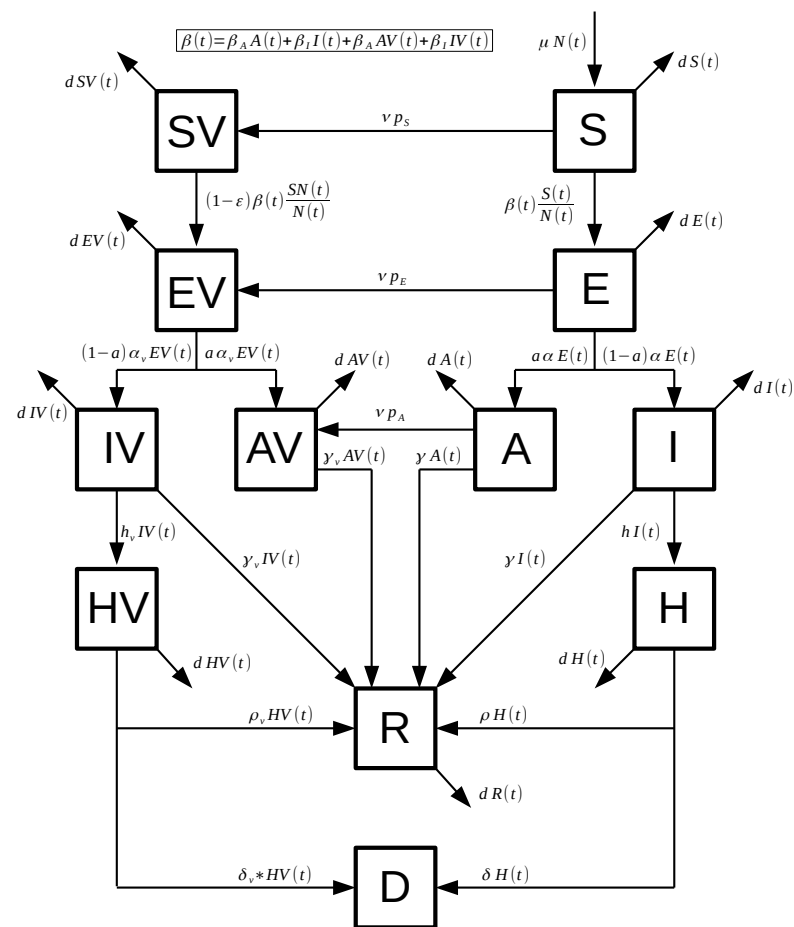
$\beta(t)=\beta_A A(t)+\beta_I I(t)+\beta_A AV(t)+\beta_I IV(t)$

$\mu N(t)$

$d SV(t)$

$d S(t)$

SV

$\nu p_S$

S

$(1-\varepsilon)\beta(t)\frac{SN(t)}{N(t)}$

$\beta(t)\frac{S(t)}{N(t)}$

$d EV(t)$

$d E(t)$

EV

$\nu p_E$

E

$(1-a)\alpha_v EV(t)$

$a\alpha_v EV(t)$

$d AV(t)$

$d A(t)$

$a\alpha E(t)$

$(1-a)\alpha E(t)$

$d I(t)$

$d IV(t)$

$\nu p_A$

IV

AV

A

I

$\gamma_v AV(t)$

$\gamma A(t)$

$h_v IV(t)$

$\gamma_v IV(t)$

$\gamma I(t)$

$h I(t)$

HV

H

$d HV(t)$

$d H(t)$

$\rho_v HV(t)$

$\rho H(t)$

R

$d R(t)$

$\delta_v * HV(t)$

$\delta H(t)$

D